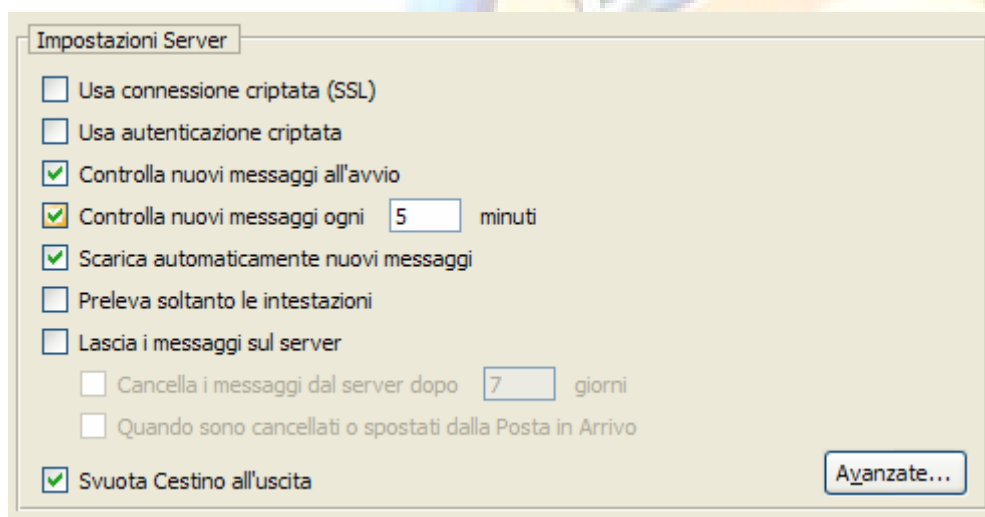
Impostazioni Server

Usa connessione criptata (SSL)

Usa autenticazione criptata

Controlla nuovi messaggi all'avvio

Controlla nuovi messaggi ogni 5 minuti

Scarica automaticamente nuovi messaggi

Preleva soltanto le intestazioni

Lascia i messaggi sul server

Cancella i messaggi dal server dopo 7 giorni

Quando sono cancellati o spostati dalla Posta in Arrivo

Svuota Cestino all'uscita

Avanzate...